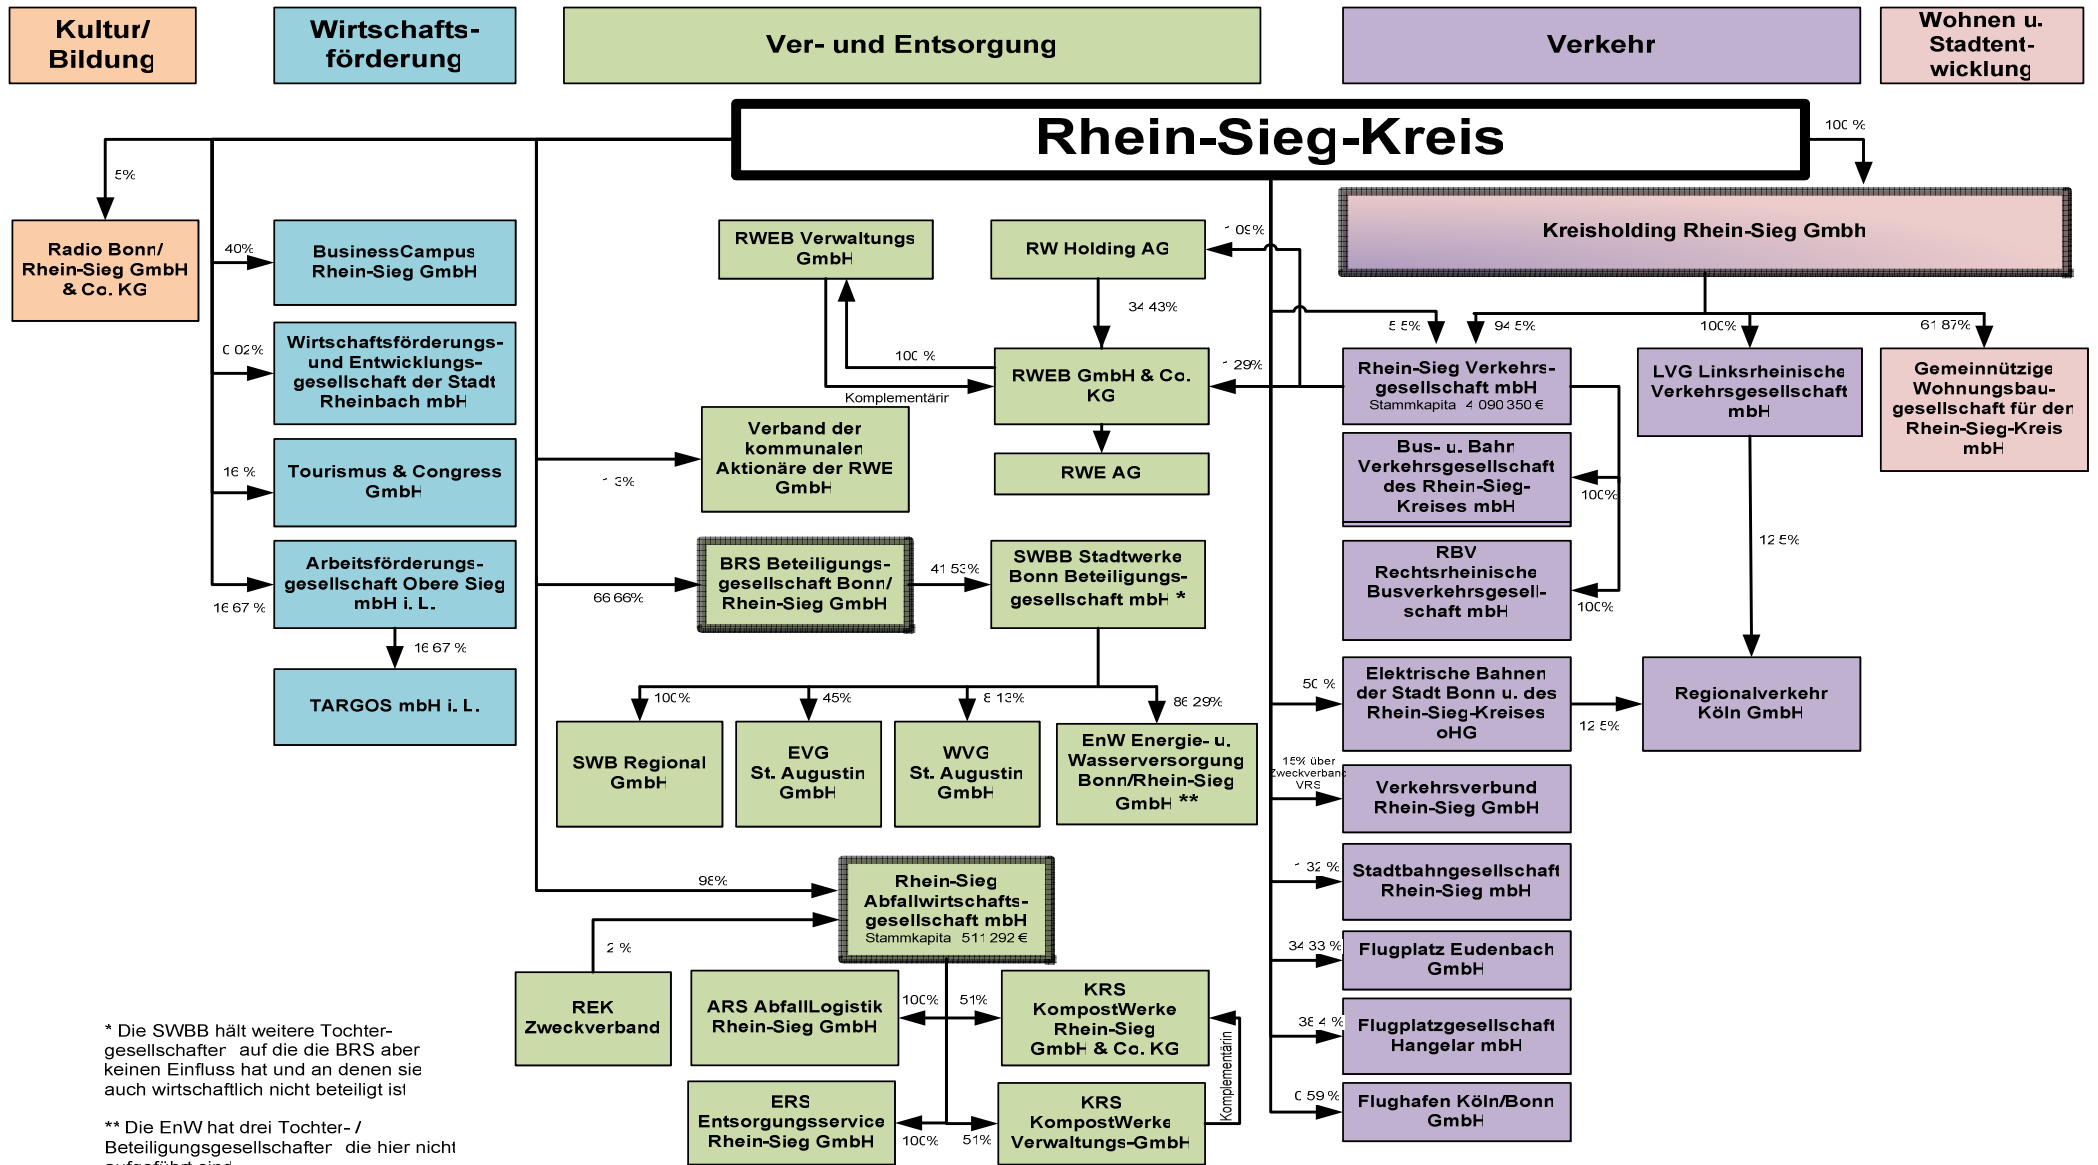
Kultur/ Bildung

Wirtschaftsförderung

Ver- und Entsorgung

Verkehr

Wohnen u. Stadtentwicklung

Rhein-Sieg-Kreis

100 %

Kreisholding Rhein-Sieg Gmbh

5%

Radio Bonn/ Rhein-Sieg GmbH & Co. KG

40%

BusinessCampus Rhein-Sieg GmbH

0 02%

Wirtschaftsförderungs- und Entwicklungsgesellschaft der Stadt Rheinbach mbH

16 %

Tourismus & Congress GmbH

Arbeitsförderungsgesellschaft Obere Sieg mbH i. L.

16 67 %

16 67 %

TARGOS mbH i. L.

RWEB Verwaltungs GmbH

RW Holding AG

1 09%

34 43%

100 %

Komplementärin

RWEB GmbH & Co. KG

1 29%

RWE AG

1 3%

Verband der kommunalen Aktionäre der RWE GmbH

66 66%

BRS Beteiligungsgesellschaft Bonn/ Rhein-Sieg GmbH

41 53%

SWBB Stadtwerke Bonn Beteiligungsgesellschaft mbH *

100%

45%

8 13%

86 29%

SWB Regional GmbH

EVG St. Augustin GmbH

WVG St. Augustin GmbH

EnW Energie- u. Wasserversorgung Bonn/Rhein-Sieg GmbH **

98%

Rhein-Sieg Abfallwirtschaftsgesellschaft mbH
Stammkapital 511 292 €

2 %

REK Zweckverband

ARS AbfallLogistik Rhein-Sieg GmbH

100%

51%

KRS KompostWerke Rhein-Sieg GmbH & Co. KG

Komplementärin

ERS Entsorgungsservice Rhein-Sieg GmbH

100%

51%

KRS KompostWerke Verwaltungs-GmbH

5 5%

94 5%

100%

61 87%

Rhein-Sieg Verkehrsgesellschaft mbH
Stammkapital 4 090 350 €

LVG Linksrheinische Verkehrsgesellschaft mbH

Gemeinnützige Wohnungsbaugesellschaft für den Rhein-Sieg-Kreis mbH

Bus- u. Bahn Verkehrsgesellschaft des Rhein-Sieg-Kreises mbH

100%

RBV Rechtsrheinische Busverkehrsgesellschaft mbH

100%

12 5%

50 %

Elektrische Bahnen der Stadt Bonn u. des Rhein-Sieg-Kreises oHG

12 5%

Regionalverkehr Köln GmbH

15% über Zweckverband VRS

Verkehrsverbund Rhein-Sieg GmbH

1 32 %

Stadtbahngesellschaft Rhein-Sieg mbH

34 33 %

Flugplatz Eudenbach GmbH

38 4 %

Flugplatzgesellschaft Hangelar mbH

0 59 %

Flughafen Köln/Bonn GmbH

* Die SWBB hält weitere Tochtergesellschaften auf die die BRS aber keinen Einfluss hat und an denen sie auch wirtschaftlich nicht beteiligt ist

** Die EnW hat drei Tochter- / Beteiligungsgesellschaften die hier nicht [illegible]